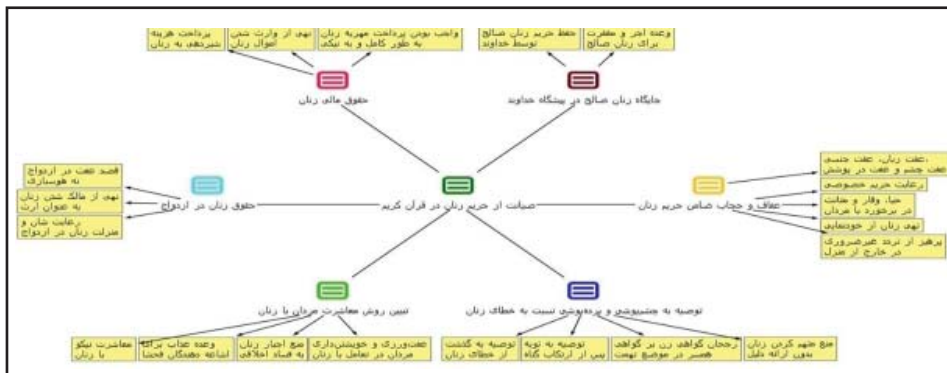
پرداخت هزینه شیردهی به زنان

نهی از وارث شدن اموال زنان

واجب بودن پرداخت مهریه زنان به طور کامل و به نیکی

حقوق مالی زنان

حفظ حریم زنان صالح توسط خداوند

وعده اجر و مغفرت برای زنان صالح

جایگاه زنان صالح در پیشگاه خداوند

قصد عفت در ازدواج به هوسرانی

نهی از مالک شدن زنان به عنوان ارث

رعایت شأن و منزلت زنان در ازدواج

حقوق زنان در ازدواج

صیانت از حریم زنان در قرآن کریم

عفت زنان، عفت جنسی عفت چشم و عفت در پوشش

رعایت حریم خصوصی

حیا، وقار و متانت در برخورد با مردان

نهی زنان از خودنمایی

پرهیز از تردد غیرضروری در خارج از منزل

عفاف و حجاب شاخص حریم زنان

تبیین روش معاشرت مردان با زنان

توصیه به چشم‌پوشی و پرده‌پوشی نسبت به خطای زنان

معاشرت نیکو با زنان

وعده عذاب برای اشاعه دهندگان فحشا

منع اجبار زنان به فساد اخلاقی

عفت‌ورزی و خویشتن‌داری مردان در تعامل با زنان

توصیه به گذشت از خطای زنان

توصیه به توبه پس از ارتکاب گناه

رجحان گواهی زن بر گواهی همسر در موضوع تهمت

منع متهم کردن زنان بدون ارائه دلیل